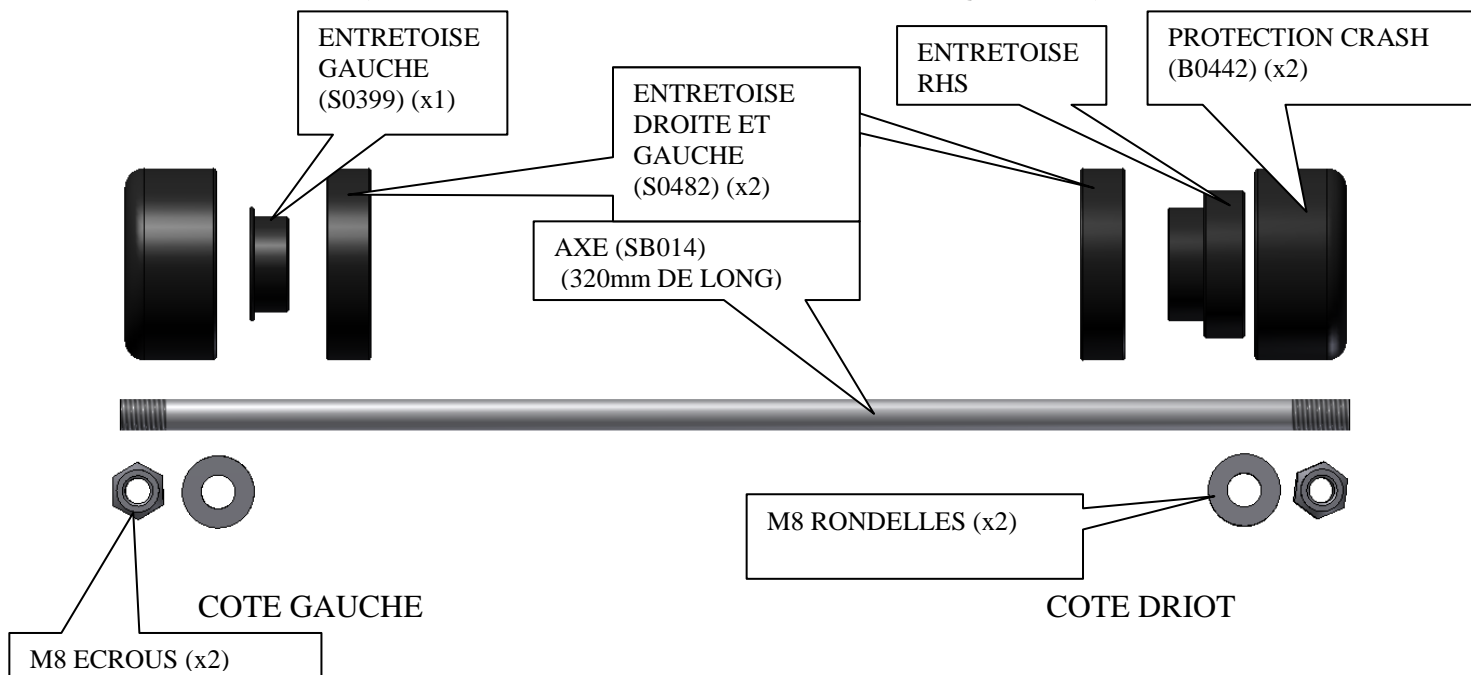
ENTRETOISE GAUCHE (S0399) (x1)

ENTRETOISE DROITE ET GAUCHE (S0482) (x2)

ENTRETOISE RHS

PROTECTION CRASH (B0442) (x2)

AXE (SB014) (320mm DE LONG)

M8 RONDELLES (x2)

COTE GAUCHE

COTE DRIOT

M8 ECROUS (x2)